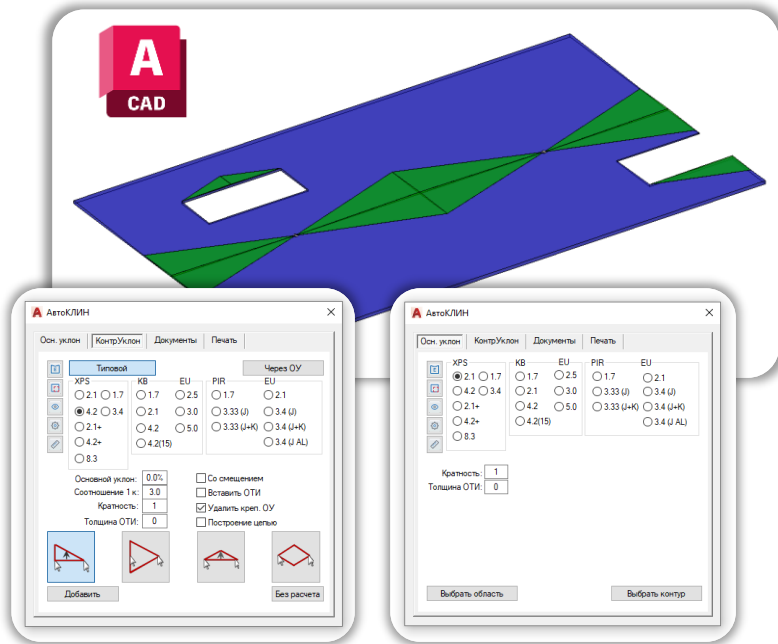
A
CAD

АвтоКЛИН
Осн. уклон | КонтрУклон | Документы | Печать
Типовой
Через ОУ
XPS
2.1
1.7
4.2
3.4
2.1+
4.2+
8.3
KB
1.7
2.1
4.2
4.2(15)
EU
2.5
3.0
5.0
PIR
1.7
3.33 (J)
3.33 (J+K)
EU
2.1
3.4 (J)
3.4 (J+K)
3.4 (J AL)
Основной уклон: 0.0%
Соотношение 1 к: 3.0
Кратность: 1
Толщина ОТИ: 0
Со смещением
Вставить ОТИ
Удалить креп. ОУ
Построение цепью
Добавить
Без расчета

АвтоКЛИН
Осн. уклон | КонтрУклон | Документы | Печать
XPS
2.1
1.7
4.2
3.4
2.1+
4.2+
8.3
KB
1.7
2.1
4.2
4.2(15)
EU
2.5
3.0
5.0
PIR
1.7
3.33 (J)
3.33 (J+K)
EU
2.1
3.4 (J)
3.4 (J+K)
3.4 (J AL)
Кратность: 1
Толщина ОТИ: 0
Выбрать область
Выбрать контур